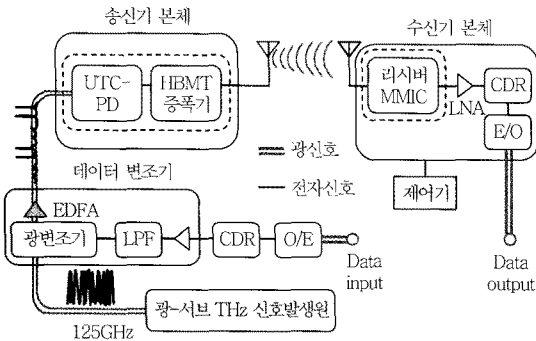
송신기 본체

UTC-PD

HBMT 증폭기

수신기 본체

리시버 MMIC

LNA

CDR

E/O

광신호

전자신호

제어기

데이터 변조기

EDFA

광변조기

LPF

CDR

O/E

Data input

Data output

광-서브 THz 신호발생원

125GHz